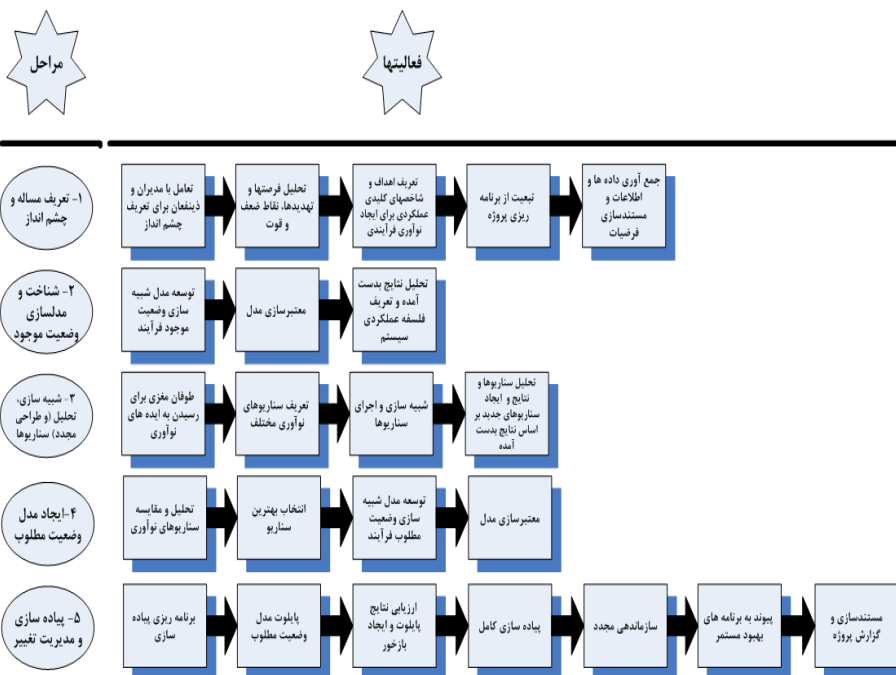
مراحل

فعالیتها

۱- تعریف مساله و چشم انداز

تعامل با مدیران و ذینفعان برای تعریف چشم انداز

تحلیل فرصتها و تهدیدها، نقاط ضعف و قوت

تعریف اهداف و شاخصهای کلیدی عملکردی برای ایجاد نوآوری فرآیندی

تبعیت از برنامه ریزی پروژه

جمع آوری داده ها و اطلاعات و مستندسازی فرضیات

۲- شناخت و مدلسازی وضعیت موجود

توسعه مدل شبیه سازی وضعیت موجود فرآیند

معتبرسازی مدل

تحلیل نتایج بدست آمده و تعریف فلسفه عملکردی سیستم

۳- شبیه سازی، تحلیل (و طراحی مجدد) سناریوها

طوفان مغزی برای رسیدن به ایده های نوآوری

تعریف سناریوهای نوآوری مختلف

شبیه سازی و اجرای سناریوها

تحلیل سناریوها و نتایج و ایجاد سناریوهای جدید بر اساس نتایج بدست آمده

۴-ایجاد مدل وضعیت مطلوب

تحلیل و مقایسه سناریوهای نوآوری

انتخاب بهترین سناریو

توسعه مدل شبیه سازی وضعیت مطلوب فرآیند

معتبرسازی مدل

۵- پیاده سازی و مدیریت تغییر

برنامه ریزی پیاده سازی

پایلوت مدل وضعیت مطلوب

ارزیابی نتایج پایلوت و ایجاد بازخور

پیاده سازی کامل

سازماندهی مجدد

پیوند به برنامه های بهبود مستمر

مستندسازی و گزارش پروژه